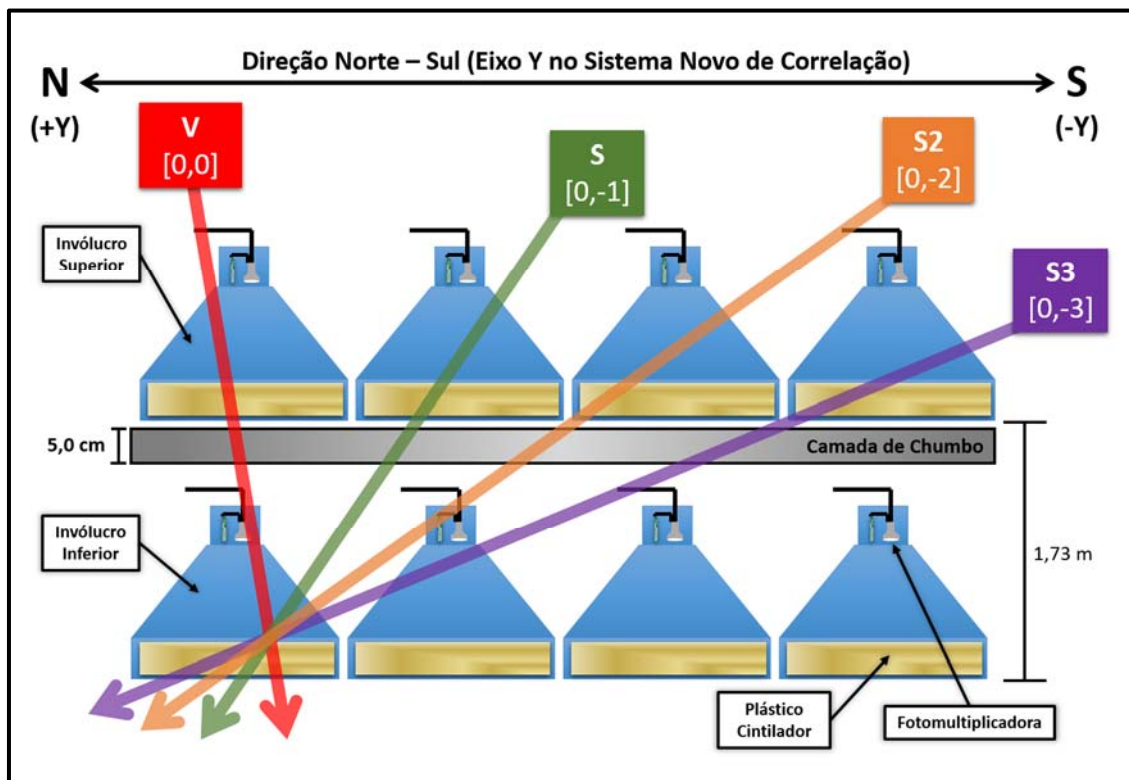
Direção Norte – Sul (Eixo Y no Sistema Novo de Correlação)

N
(+Y)

S
(-Y)

V
[0,0]

S
[0,-1]

S2
[0,-2]

S3
[0,-3]

Invólucro Superior

5,0 cm

Camada de Chumbo

Invólucro Inferior

1,73 m

Plástico Cintilador

Fotomultiplicadora